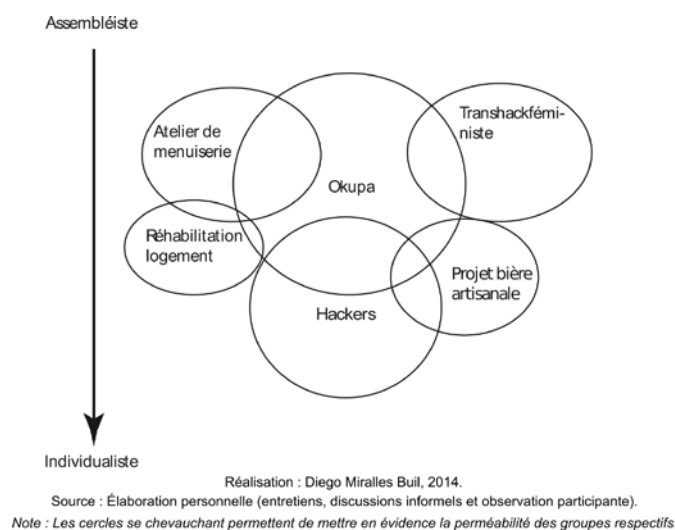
Assembléiste

Atelier de menuiserie

Okupa

Transhackféministe

Réhabilitation logement

Projet bière artisanale

Hackers

Individualiste

Réalisation : Diego Miralles Buil, 2014.

Source : Élaboration personnelle (entretiens, discussions informels et observation participante).

Note : Les cercles se chevauchant permettent de mettre en évidence la perméabilité des groupes respectifs